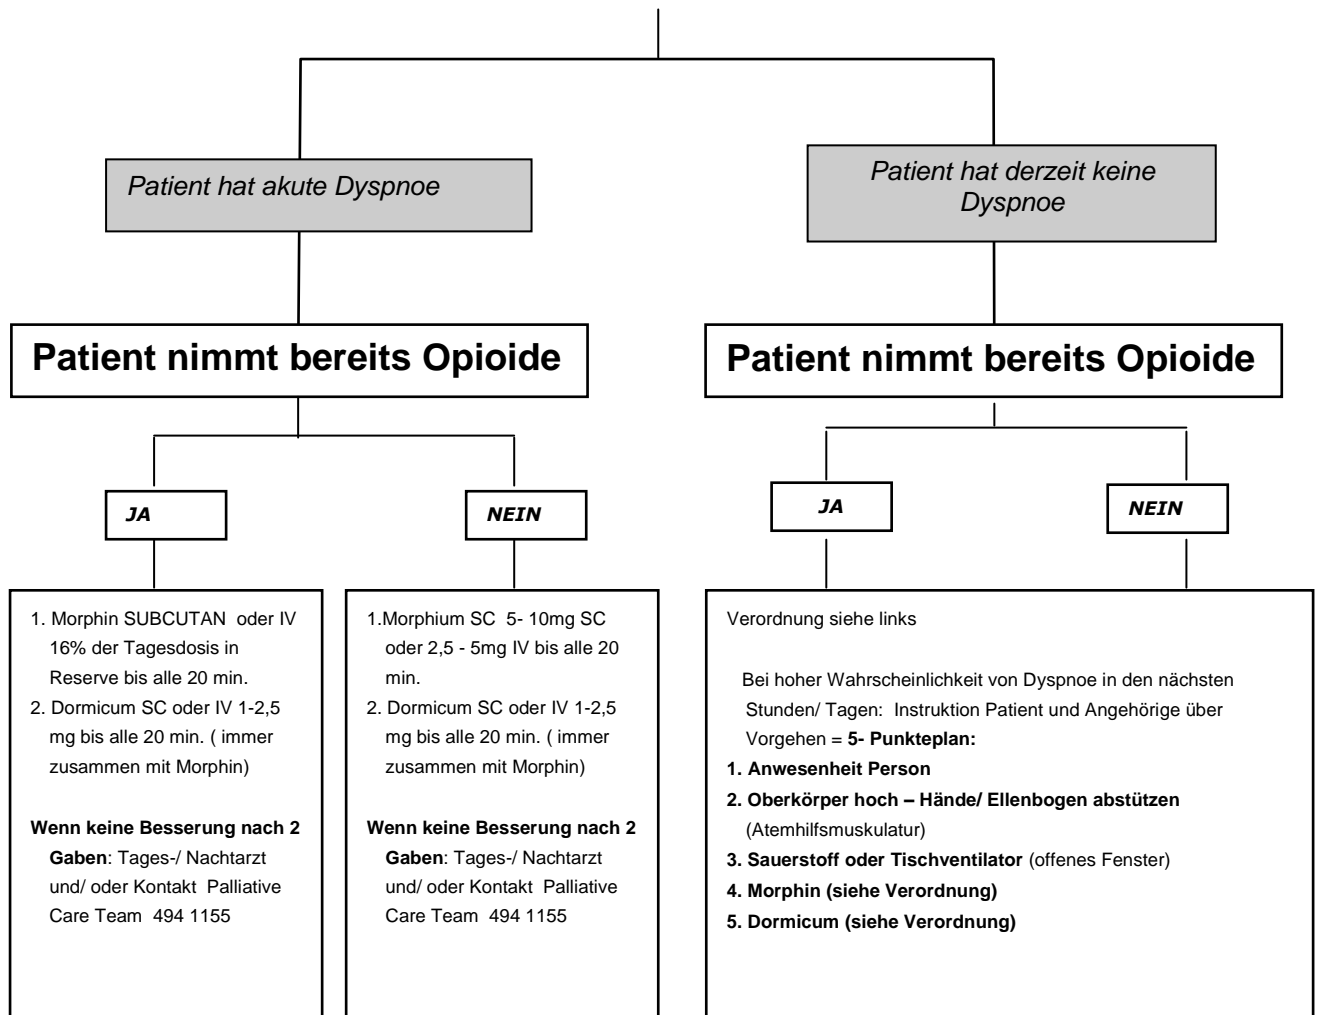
Patient hat akute Dyspnoe

Patient hat derzeit keine Dyspnoe

Patient nimmt bereits Opioide

Patient nimmt bereits Opioide

JA

NEIN

JA

NEIN

1. Morphin SUBCUTAN oder IV 16% der Tagesdosis in Reserve bis alle 20 min.
2. Dormicum SC oder IV 1-2,5 mg bis alle 20 min. ( immer zusammen mit Morphin)

**Wenn keine Besserung nach 2 Gaben**: Tages-/ Nachtarzt und/ oder Kontakt Palliative Care Team 494 1155

1.Morphium SC 5- 10mg SC oder 2,5 - 5mg IV bis alle 20 min.
2. Dormicum SC oder IV 1-2,5 mg bis alle 20 min. ( immer zusammen mit Morphin)

**Wenn keine Besserung nach 2 Gaben**: Tages-/ Nachtarzt und/ oder Kontakt Palliative Care Team 494 1155

Verordnung siehe links

Bei hoher Wahrscheinlichkeit von Dyspnoe in den nächsten Stunden/ Tagen: Instruktion Patient und Angehörige über Vorgehen = **5- Punkteplan:**
**1. Anwesenheit Person**
**2. Oberkörper hoch – Hände/ Ellenbogen abstützen** (Atemhilfsmuskulatur)
**3. Sauerstoff oder Tischventilator** (offenes Fenster)
**4. Morphin (siehe Verordnung)**
**5. Dormicum (siehe Verordnung)**